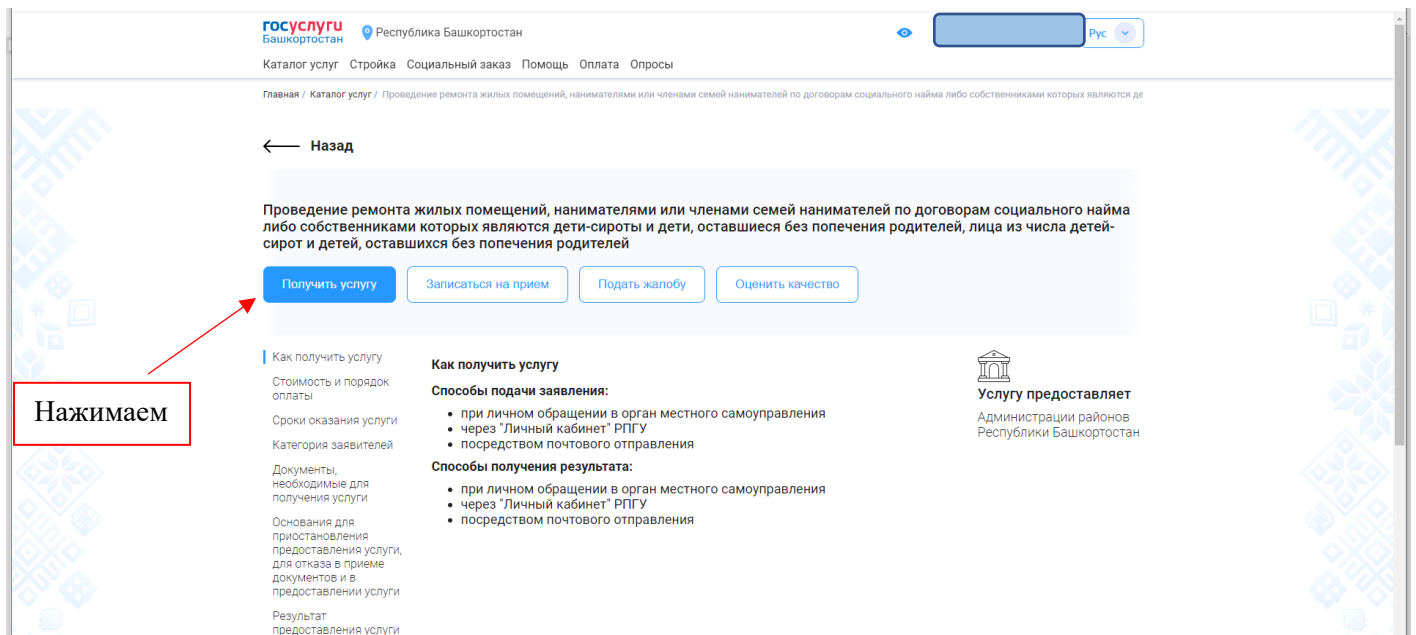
госуслуги Башкортостан
Республика Башкортостан
Рус

Каталог услуг Стройка Социальный заказ Помощь Оплата Опросы

Главная / Каталог услуг / Проведение ремонта жилых помещений, нанимателями или членами семей нанимателей по договорам социального найма либо собственниками которых являются де

Назад

Проведение ремонта жилых помещений, нанимателями или членами семей нанимателей по договорам социального найма либо собственниками которых являются дети-сироты и дети, оставшиеся без попечения родителей, лица из числа детей-сирот и детей, оставшихся без попечения родителей

Получить услугу
Записаться на прием
Подать жалобу
Оценить качество

Нажимаем

Как получить услугу
Стоимость и порядок оплаты
Сроки оказания услуги
Категория заявителей
Документы, необходимые для получения услуги
Основания для приостановления предоставления услуги, для отказа в приеме документов и в предоставлении услуги
Результат предоставления услуги

Как получить услугу
Способы подачи заявления:
• при личном обращении в орган местного самоуправления
• через "Личный кабинет" РПГУ
• посредством почтового отправления
Способы получения результата:
• при личном обращении в орган местного самоуправления
• через "Личный кабинет" РПГУ
• посредством почтового отправления

Услугу предоставляет
Администрации районов Республики Башкортостан